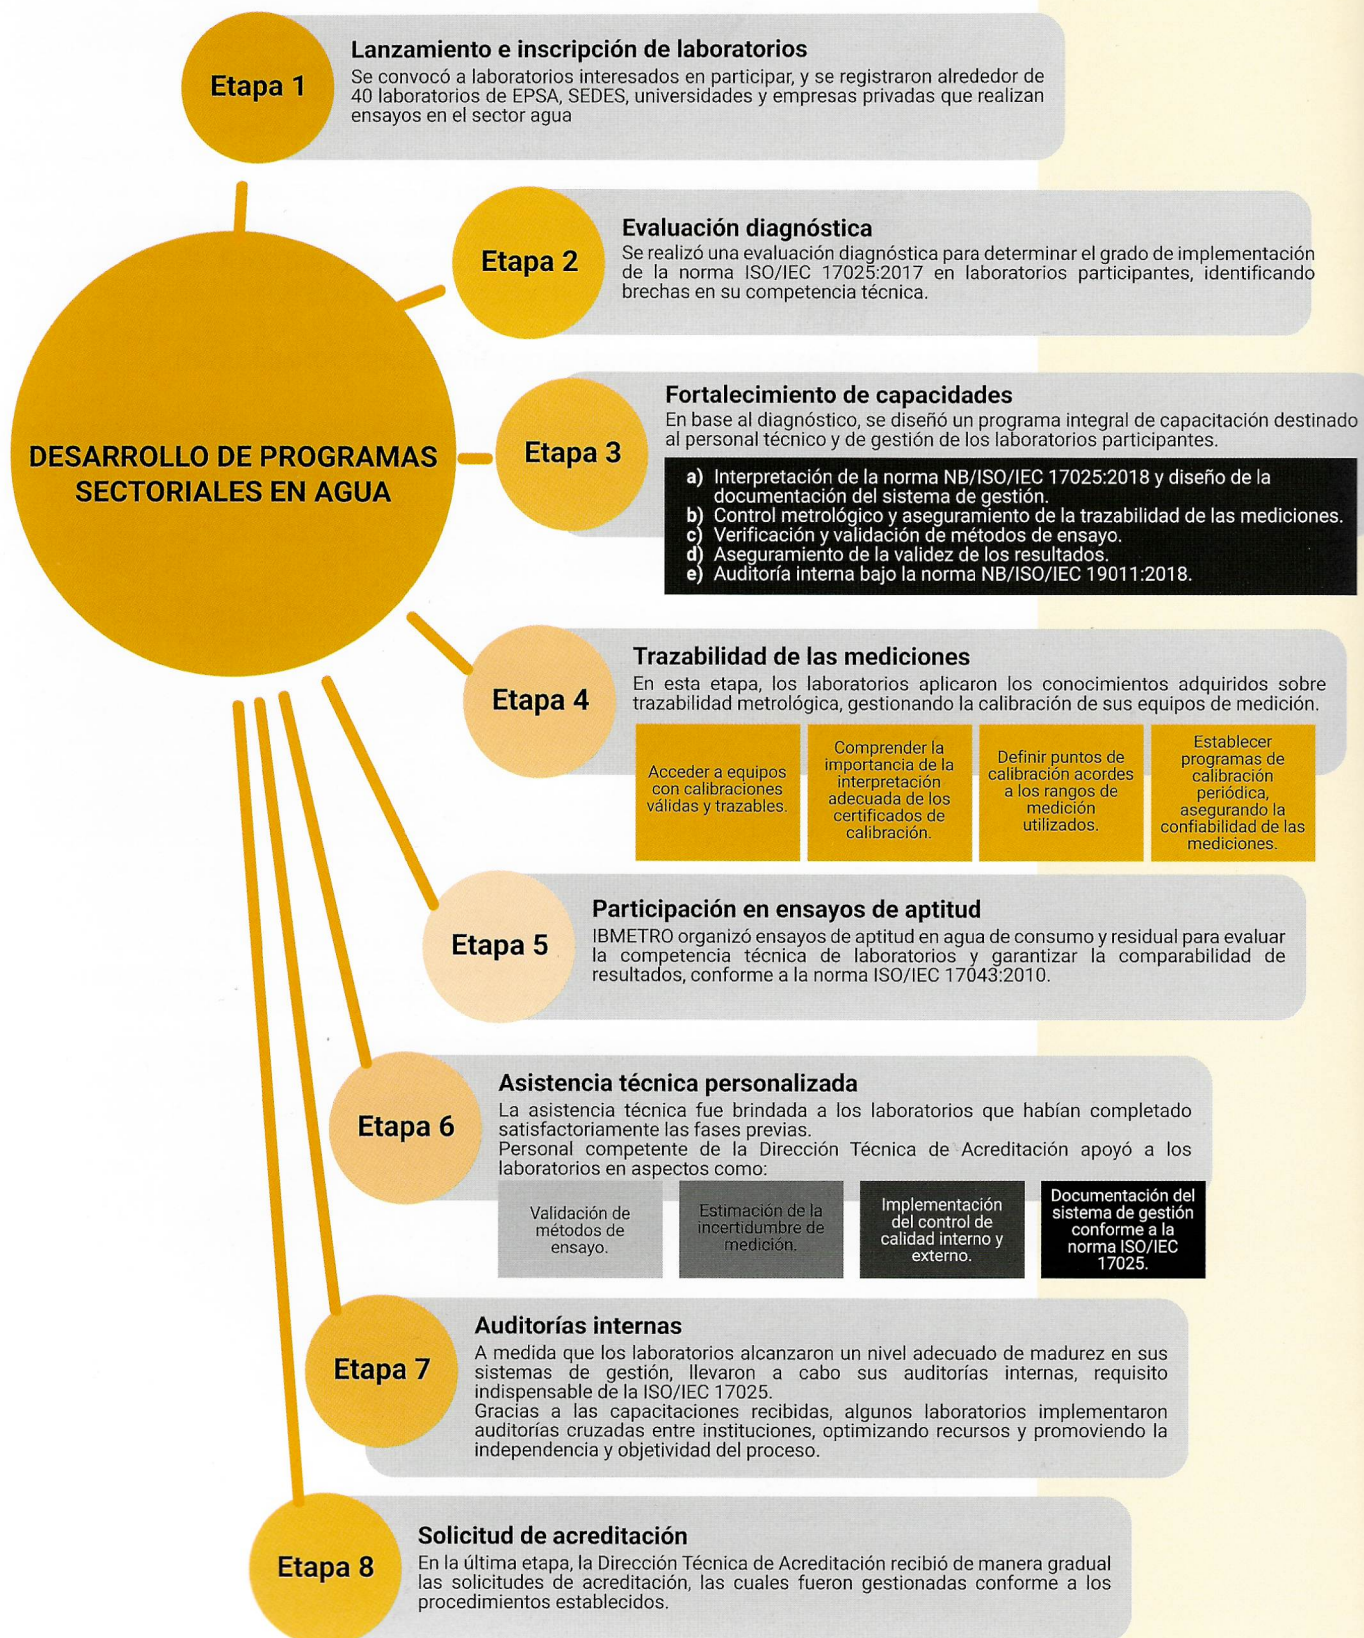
DESARROLLO DE PROGRAMAS SECTORIALES EN AGUA

Etapa 1

Lanzamiento e inscripción de laboratorios

Se convocó a laboratorios interesados en participar, y se registraron alrededor de 40 laboratorios de EPSA, SEDES, universidades y empresas privadas que realizan ensayos en el sector agua

Etapa 2

Evaluación diagnóstica

Se realizó una evaluación diagnóstica para determinar el grado de implementación de la norma ISO/IEC 17025:2017 en laboratorios participantes, identificando brechas en su competencia técnica.

Etapa 3

Fortalecimiento de capacidades

En base al diagnóstico, se diseñó un programa integral de capacitación destinado al personal técnico y de gestión de los laboratorios participantes.

a) Interpretación de la norma NB/ISO/IEC 17025:2018 y diseño de la documentación del sistema de gestión.
b) Control metrológico y aseguramiento de la trazabilidad de las mediciones.
c) Verificación y validación de métodos de ensayo.
d) Aseguramiento de la validez de los resultados.
e) Auditoría interna bajo la norma NB/ISO/IEC 19011:2018.

Etapa 4

Trazabilidad de las mediciones

En esta etapa, los laboratorios aplicaron los conocimientos adquiridos sobre trazabilidad metrológica, gestionando la calibración de sus equipos de medición.

Acceder a equipos con calibraciones válidas y trazables.

Comprender la importancia de la interpretación adecuada de los certificados de calibración.

Definir puntos de calibración acordes a los rangos de medición utilizados.

Establecer programas de calibración periódica, asegurando la confiabilidad de las mediciones.

Etapa 5

Participación en ensayos de aptitud

IBMETRO organizó ensayos de aptitud en agua de consumo y residual para evaluar la competencia técnica de laboratorios y garantizar la comparabilidad de resultados, conforme a la norma ISO/IEC 17043:2010.

Etapa 6

Asistencia técnica personalizada

La asistencia técnica fue brindada a los laboratorios que habían completado satisfactoriamente las fases previas.
Personal competente de la Dirección Técnica de Acreditación apoyó a los laboratorios en aspectos como:

Validación de métodos de ensayo.

Estimación de la incertidumbre de medición.

Implementación del control de calidad interno y externo.

Documentación del sistema de gestión conforme a la norma ISO/IEC 17025.

Etapa 7

Auditorías internas

A medida que los laboratorios alcanzaron un nivel adecuado de madurez en sus sistemas de gestión, llevaron a cabo sus auditorías internas, requisito indispensable de la ISO/IEC 17025.
Gracias a las capacitaciones recibidas, algunos laboratorios implementaron auditorías cruzadas entre instituciones, optimizando recursos y promoviendo la independencia y objetividad del proceso.

Etapa 8

Solicitud de acreditación

En la última etapa, la Dirección Técnica de Acreditación recibió de manera gradual las solicitudes de acreditación, las cuales fueron gestionadas conforme a los procedimientos establecidos.